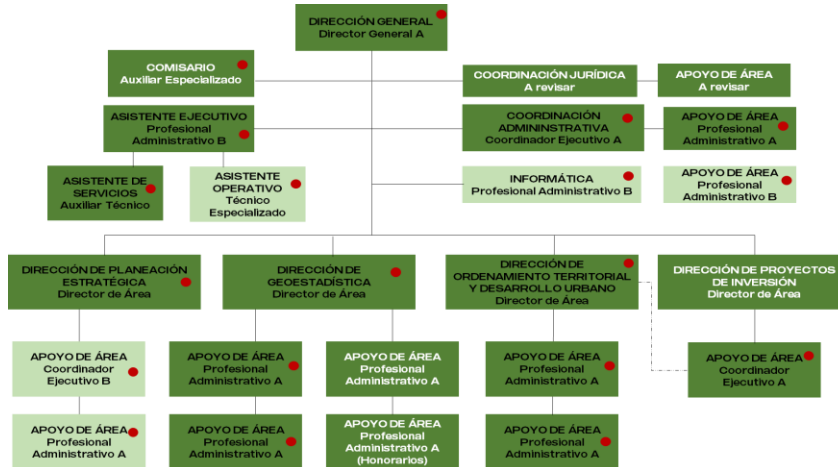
DIRECCIÓN GENERAL
Director General A

COMISARIO
Auxiliar Especializado

COORDINACIÓN JURÍDICA
A revisar

APOYO DE ÁREA
A revisar

ASISTENTE EJECUTIVO
Profesional Administrativo B

COORDINACIÓN ADMININSTRATIVA
Coordinador Ejecutivo A

APOYO DE ÁREA
Profesional Administrativo A

ASISTENTE DE SERVICIOS
Auxiliar Técnico

ASISTENTE OPERATIVO
Técnico Especializado

INFORMÁTICA
Profesional Administrativo B

APOYO DE ÁREA
Profesional Administrativo B

DIRECCIÓN DE PLANEACIÓN ESTRATÉGICA
Director de Área

DIRECCIÓN DE GEOESTADÍSTICA
Director de Área

DIRECCIÓN DE ORDENAMIENTO TERRITORIAL Y DESARROLLO URBANO
Director de Área

DIRECCIÓN DE PROYECTOS DE INVERSIÓN
Director de Área

APOYO DE ÁREA
Coordinador Ejecutivo B

APOYO DE ÁREA
Profesional Administrativo A

APOYO DE ÁREA
Profesional Administrativo A

APOYO DE ÁREA
Profesional Administrativo A

APOYO DE ÁREA
Coordinador Ejecutivo A

APOYO DE ÁREA
Profesional Administrativo A

APOYO DE ÁREA
Profesional Administrativo A

APOYO DE ÁREA
Profesional Administrativo A (Honorarios)

APOYO DE ÁREA
Profesional Administrativo A